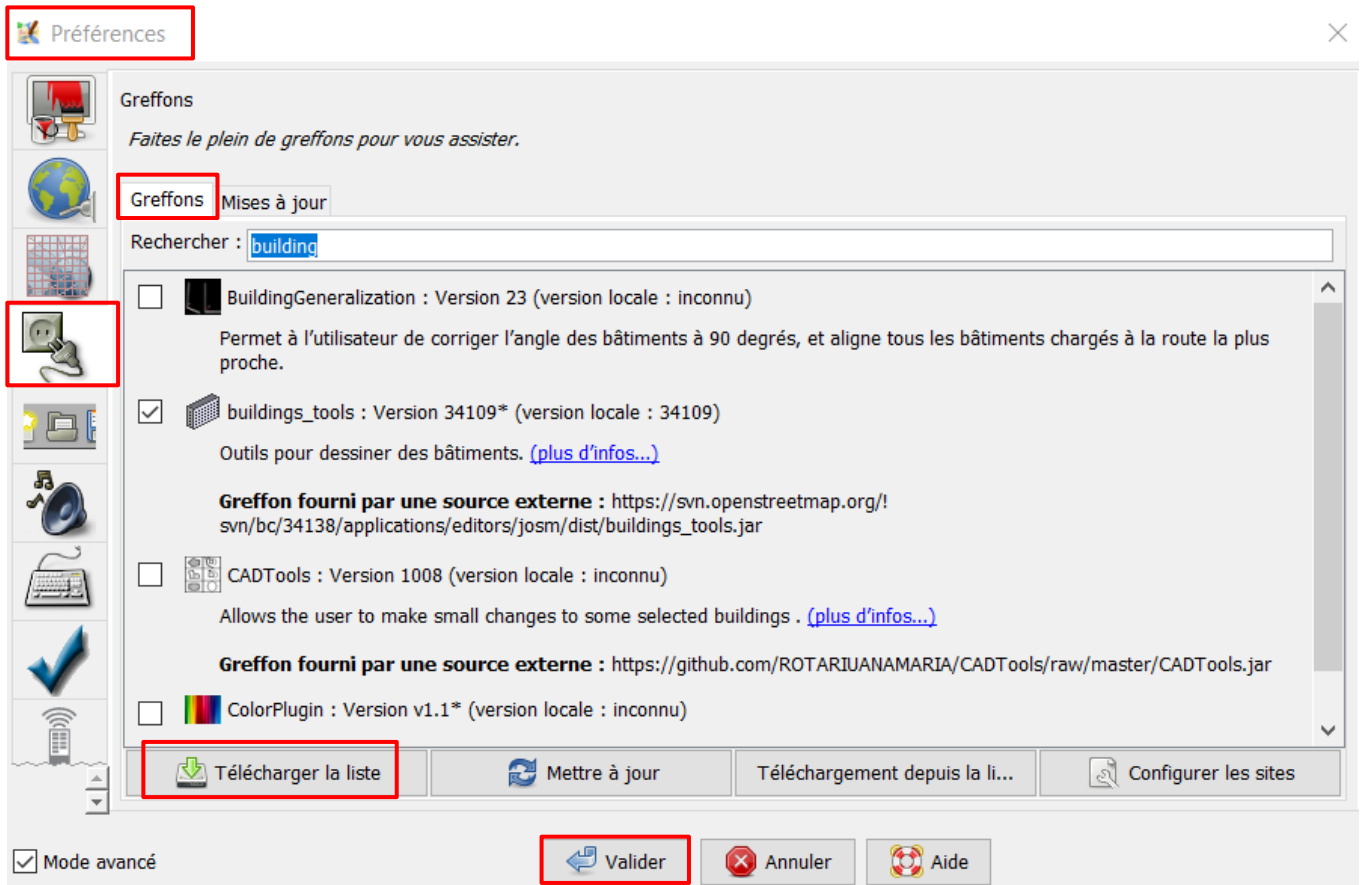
Préférences

Greffons

Faites le plein de greffons pour vous assister.

Greffons | Mises à jour

Rechercher : building

BuildingGeneralization : Version 23 (version locale : inconnu)

Permet à l’utilisateur de corriger l’angle des bâtiments à 90 degrés, et aligne tous les bâtiments chargés à la route la plus proche.

buildings_tools : Version 34109* (version locale : 34109)

Outils pour dessiner des bâtiments. (plus d’infos...)

**Greffon fourni par une source externe :** https://svn.openstreetmap.org/!svn/bc/34138/applications/editors/josm/dist/buildings_tools.jar

CADTools : Version 1008 (version locale : inconnu)

Allows the user to make small changes to some selected buildings . (plus d’infos...)

**Greffon fourni par une source externe :** https://github.com/ROTARIUANAMARIA/CADTools/raw/master/CADTools.jar

ColorPlugin : Version v1.1* (version locale : inconnu)

Télécharger la liste | Mettre à jour | Téléchargement depuis la li... | Configurer les sites

Mode avancé

Valider | Annuler | Aide